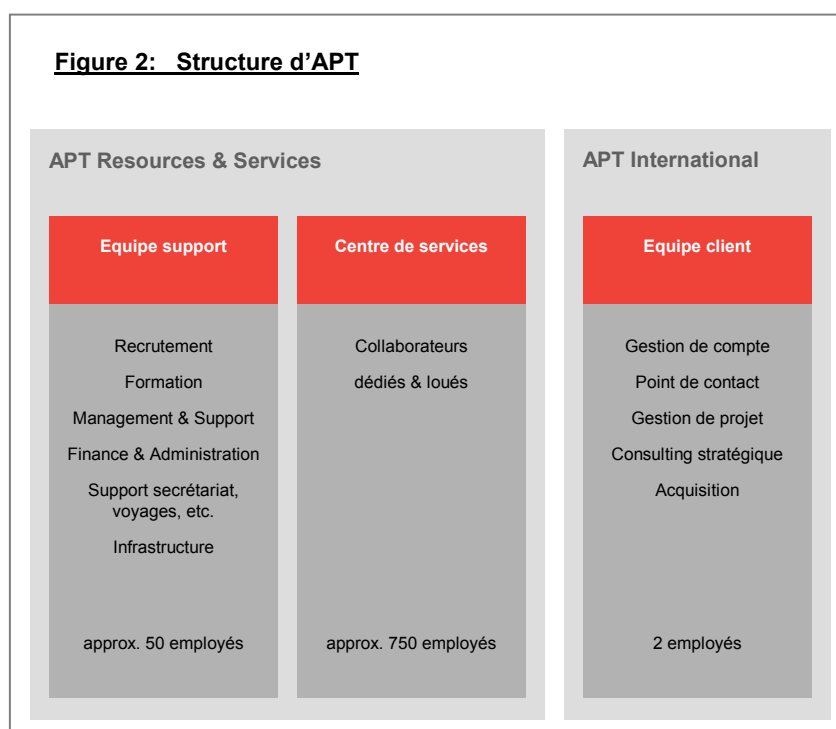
Figure 2: Structure d'APT

APT Resources & Services

Equipe support

Recrutement

Formation

Management & Support

Finance & Administration

Support secrétariat, voyages, etc.

Infrastructure

approx. 50 employés

Centre de services

Collaborateurs dédiés & loués

approx. 750 employés

APT International

Equipe client

Gestion de compte

Point de contact

Gestion de projet

Consulting stratégique

Acquisition

2 employés